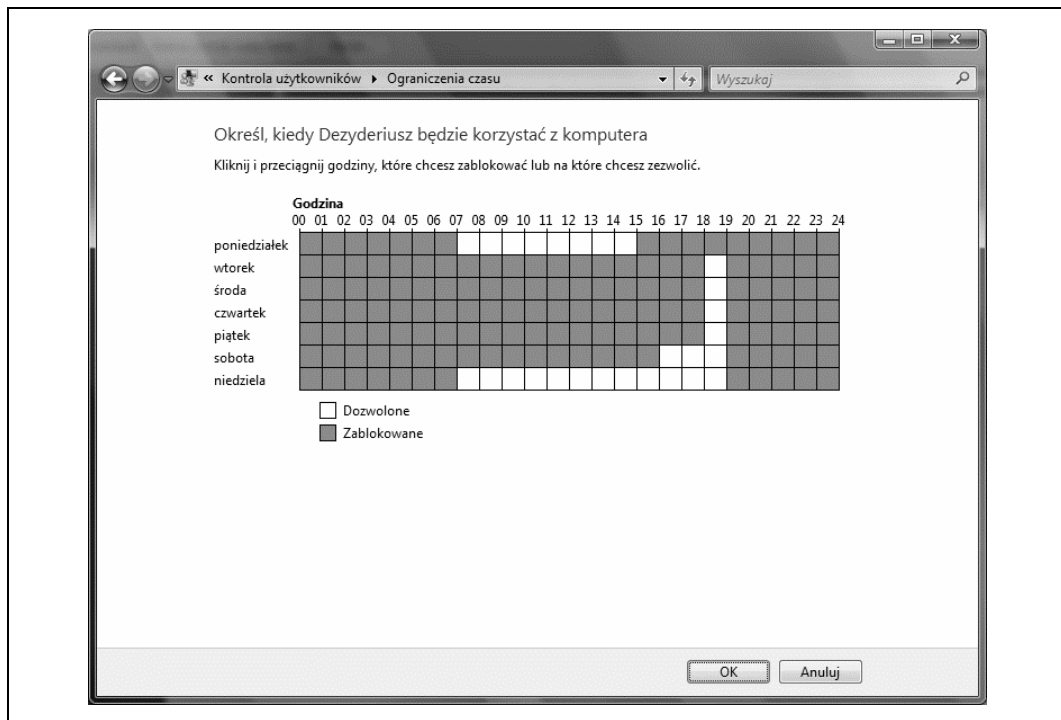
« Kontrola użytkowników ▸ Ograniczenia czasu

Wyszukaj

Określ, kiedy Dezyderiusz będzie korzystać z komputera

Kliknij i przeciągnij godziny, które chcesz zablokować lub na które chcesz zezwolić.

Godzina
00 01 02 03 04 05 06 07 08 09 10 11 12 13 14 15 16 17 18 19 20 21 22 23 24

poniedziałek
wtorek
środa
czwartek
piątek
sobota
niedziela

Dozwolone
Zablokowane

OK
Anuluj